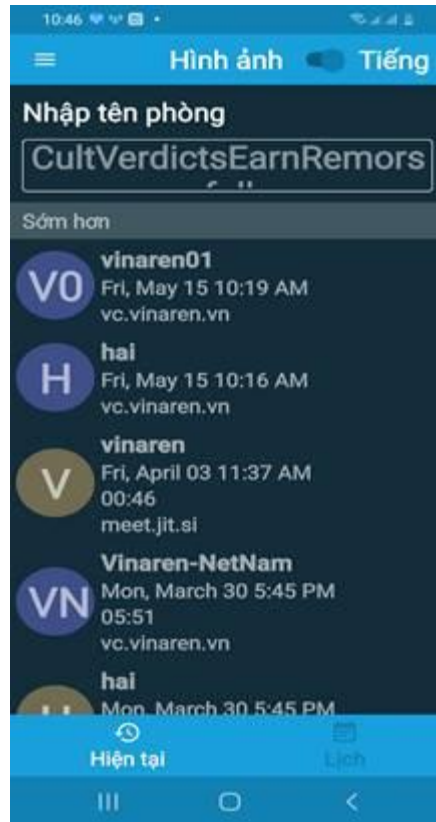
10:46

Hình ảnh Tiếng

Nhập tên phòng

CultVerdictsEarnRemors

Sớm hơn

V0
vinaren01
Fri, May 15 10:19 AM
vc.vinaren.vn

H
hai
Fri, May 15 10:16 AM
vc.vinaren.vn

V
vinaren
Fri, April 03 11:37 AM
00:46
meet.jit.si

VN
Vinaren-NetNam
Mon, March 30 5:45 PM
05:51
vc.vinaren.vn

hai
Mon, March 30 5:45 PM

Hiện tại

Lịch